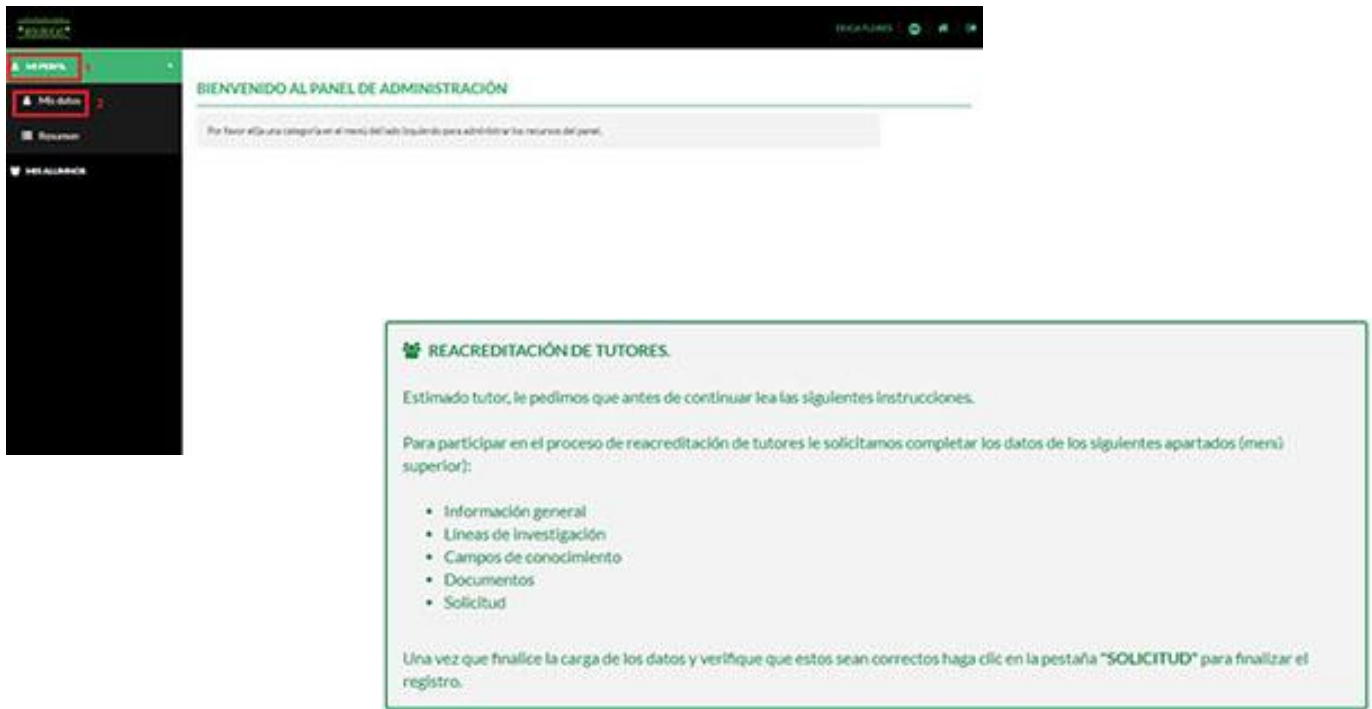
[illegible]

ERICA FLORES

MI PERFIL 1

Mis datos 2

Resumen

MIS ALUMNOS

BIENVENIDO AL PANEL DE ADMINISTRACIÓN

Por favor elija una categoría en el menú del lado izquierdo para administrar los recursos del panel.

REACREDITACIÓN DE TUTORES.

Estimado tutor, le pedimos que antes de continuar lea las siguientes instrucciones.

Para participar en el proceso de reacreditación de tutores le solicitamos completar los datos de los siguientes apartados (menú superior):

- Información general
- Líneas de investigación
- Campos de conocimiento
- Documentos
- Solicitud

Una vez que finalice la carga de los datos y verifique que estos sean correctos haga clic en la pestaña "SOLICITUD" para finalizar el registro.